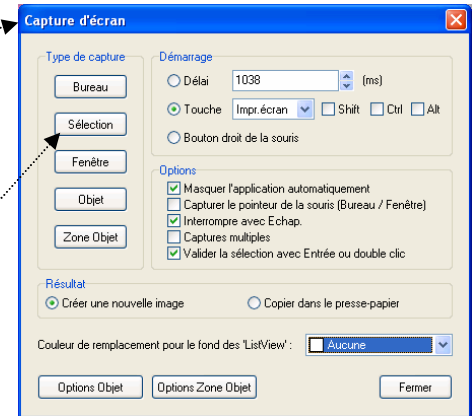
Capture d'écran

Type de capture

Bureau

Sélection

Fenêtre

Objet

Zone Objet

Démarrage

Délai 1038 (ms)

Touche Impr.écran Shift Ctrl Alt

Bouton droit de la souris

Options

Masquer l'application automatiquement

Capturer le pointeur de la souris (Bureau / Fenêtre)

Interrompre avec Echap.

Captures multiples

Valider la sélection avec Entrée ou double clic

Résultat

Créer une nouvelle image

Copier dans le presse-papier

Couleur de remplacement pour le fond des 'ListView' : Aucune

Options Objet

Options Zone Objet

Fermer